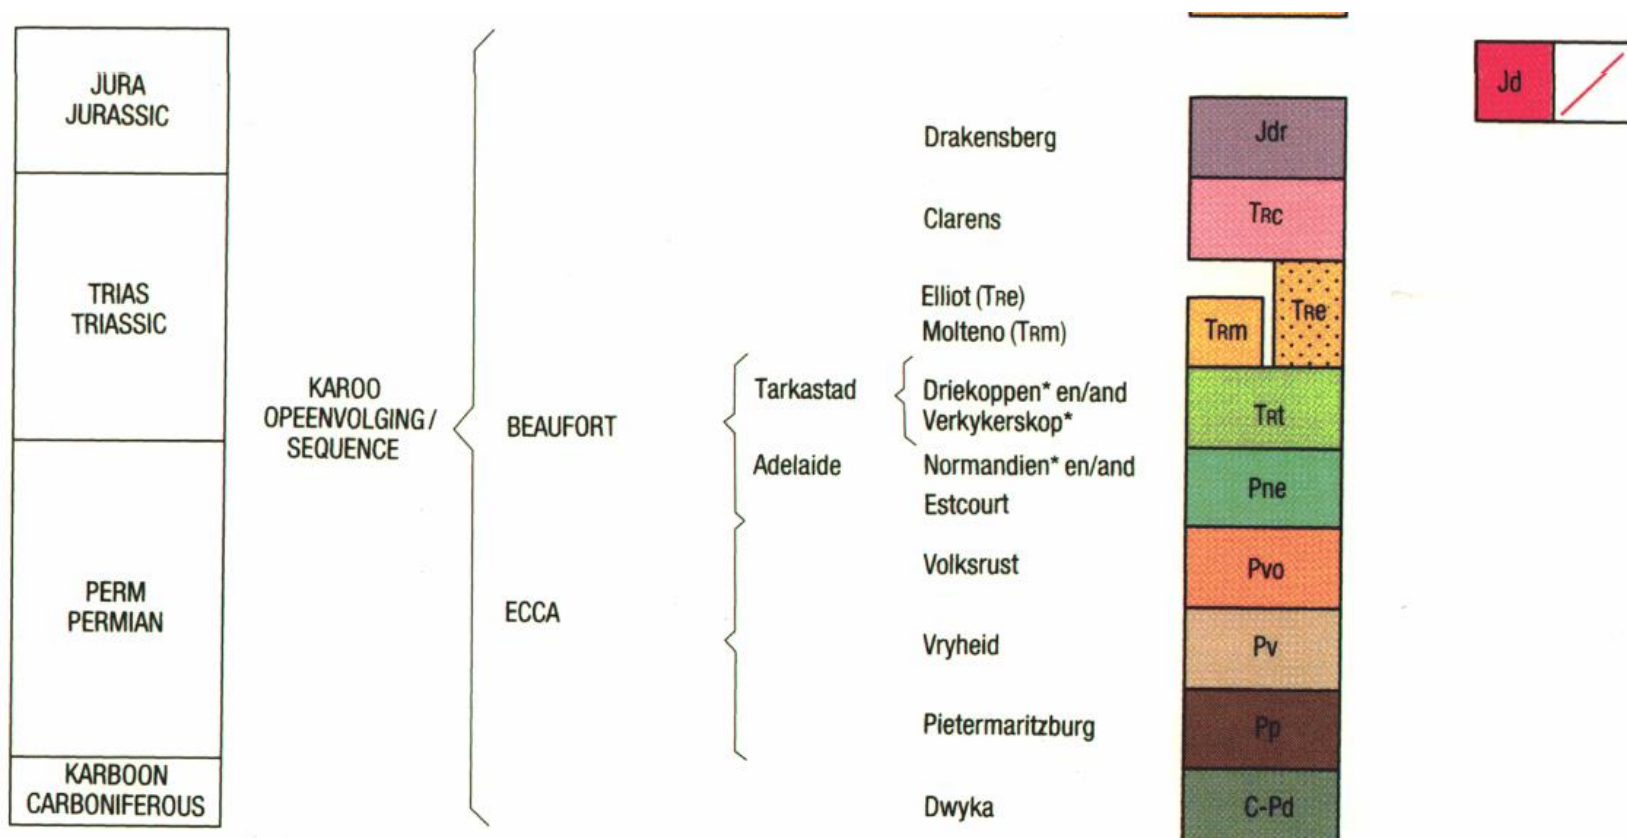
JURA
JURASSIC

TRIAS
TRIASSIC

PERM
PERMIAN

KARBOON
CARBONIFEROUS

KAROO
OPEENVOLGING / SEQUENCE

BEAUFORT

ECCA

Tarkastad

Adelaide

Drakensberg

Clarens

Elliot (TRe)

Molteno (TRm)

Driekoppen* en/and Verkykerskop*

Normandien* en/and Estcourt

Volksrust

Vryheid

Pietermaritzburg

Dwyka

Jdr

TRc

TRe

TRm

TRt

Pne

Pvo

Pv

Pp

C-Pd

Jd